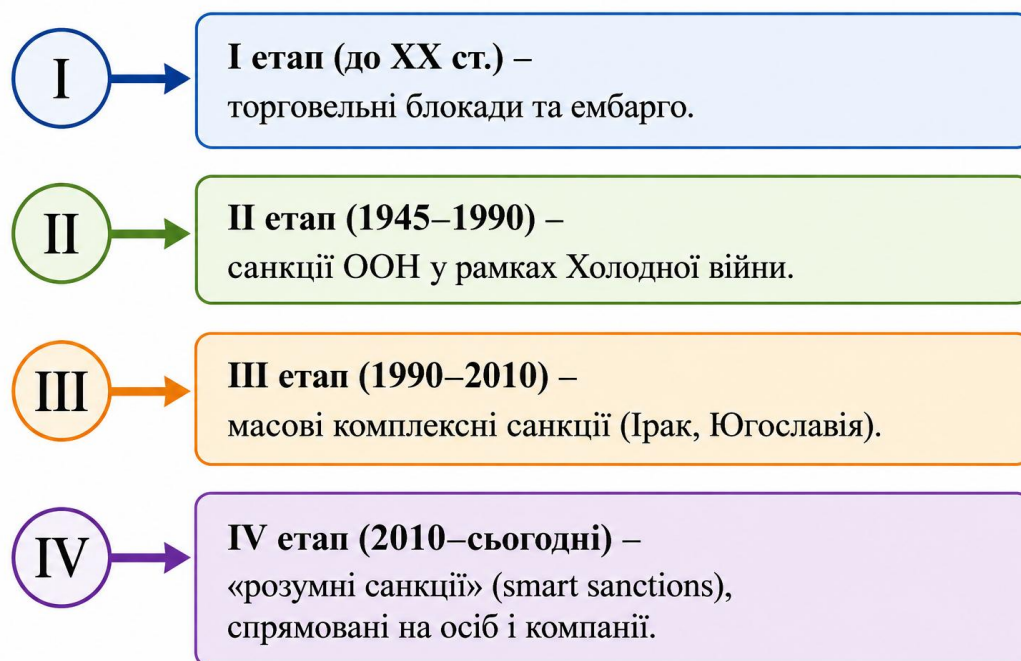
I

I етап (до XX ст.) –
торговельні блокади та ембарго.

II

II етап (1945–1990) –
санкції ООН у рамках Холодної війни.

III

III етап (1990–2010) –
масові комплексні санкції (Ірак, Югославія).

IV

IV етап (2010–сьогодні) –
«розумні санкції» (smart sanctions),
спрямовані на осіб і компанії.